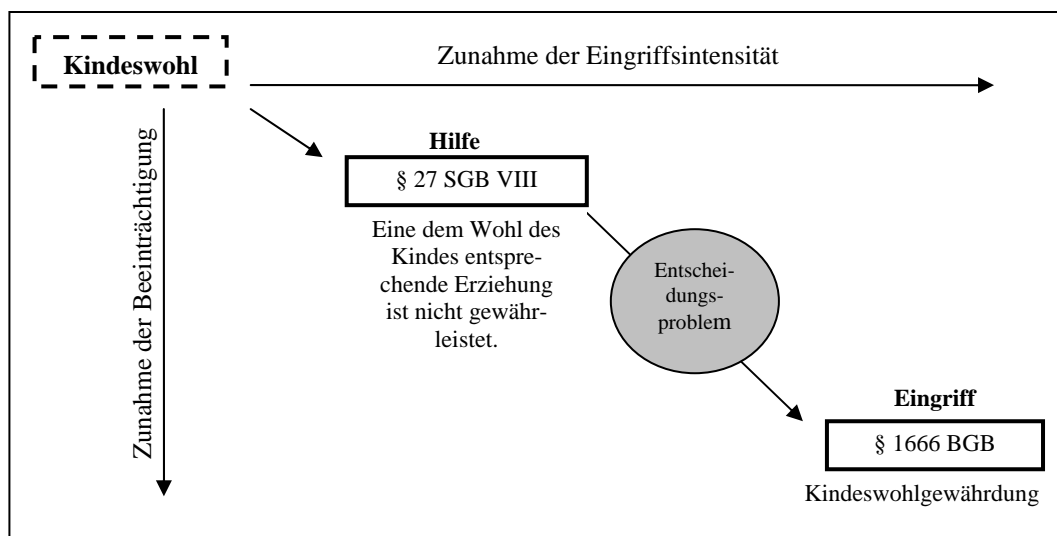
Kindeswohl

Zunahme der Eingriffsintensität

Zunahme der Beeinträchtigung

Hilfe

§ 27 SGB VIII

Eine dem Wohl des Kindes entsprechende Erziehung ist nicht gewährleistet.

Entscheidungsproblem

Eingriff

§ 1666 BGB

Kindeswohlgewährdung